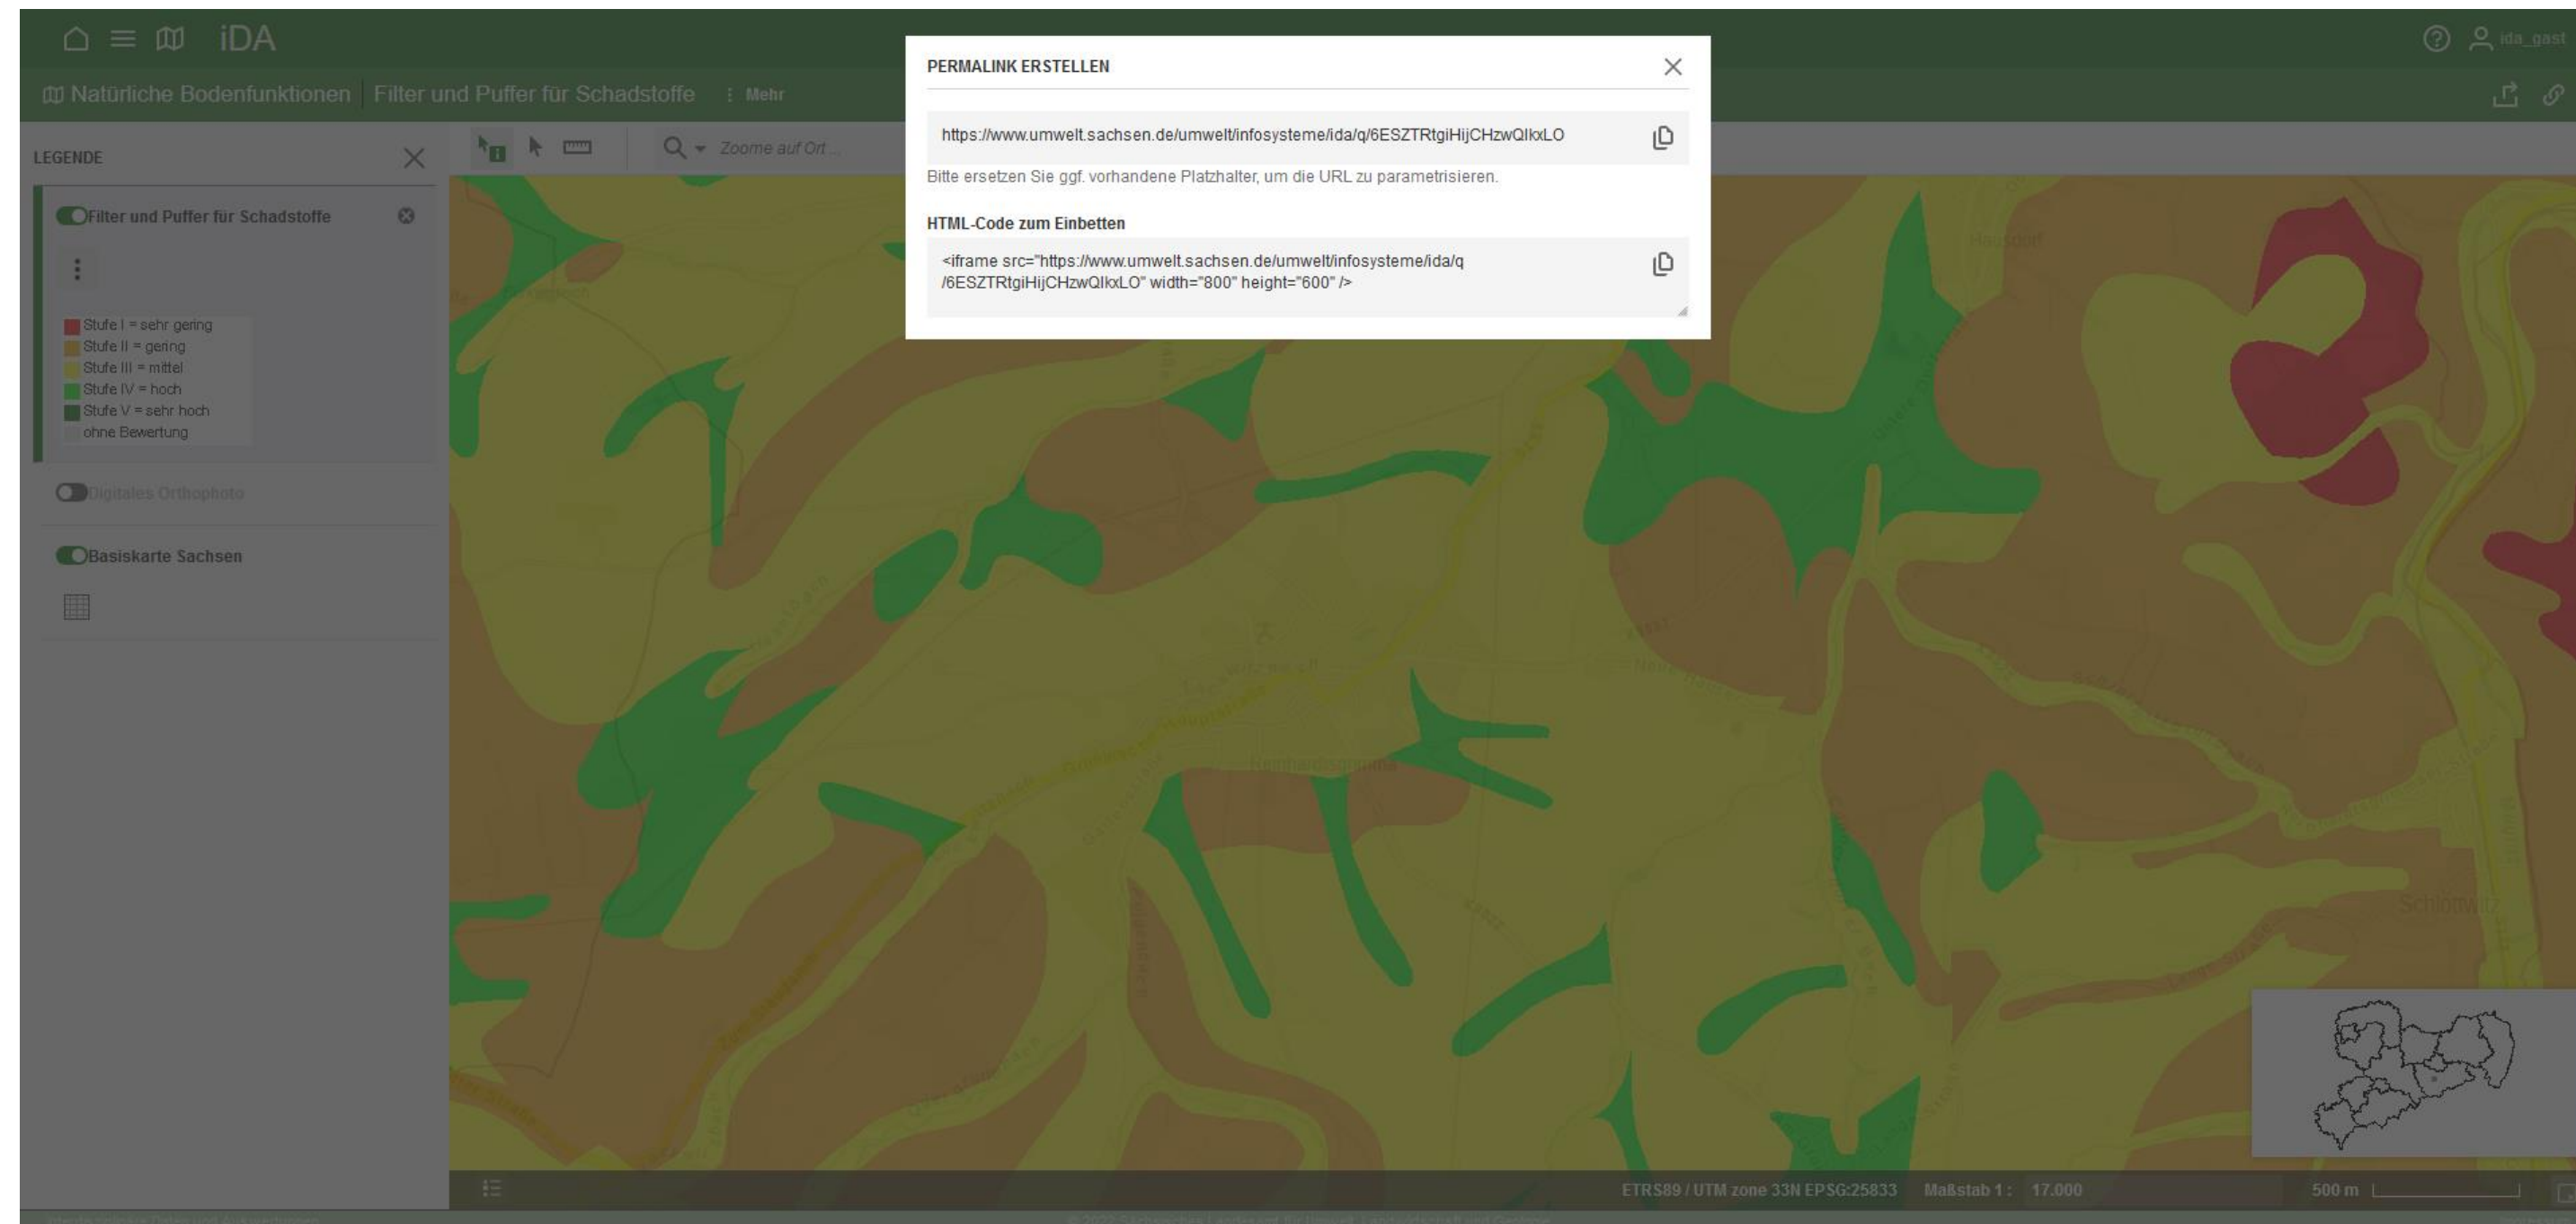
iDA

ida_gast

Natürliche Bodenfunktionen | Filter und Puffer für Schadstoffe ⋮ Mehr

LEGENDE

Filter und Puffer für Schadstoffe

Stufe I = sehr gering
Stufe II = gering
Stufe III = mittel
Stufe IV = hoch
Stufe V = sehr hoch
ohne Bewertung

Digitales Orthophoto

Basiskarte Sachsen

Zoome auf Ort ...

PERMALINK ERSTELLEN

https://www.umwelt.sachsen.de/umwelt/infosysteme/ida/q/6ESZTRtgiHijCHzwQlkxLO

Bitte ersetzen Sie ggf. vorhandene Platzhalter, um die URL zu parametrisieren.

HTML-Code zum Einbetten

<iframe src="https://www.umwelt.sachsen.de/umwelt/infosysteme/ida/q/6ESZTRtgiHijCHzwQlkxLO" width="800" height="600" />

ETRS89 / UTM zone 33N EPSG:25833 Maßstab 1 : 17.000

500 m